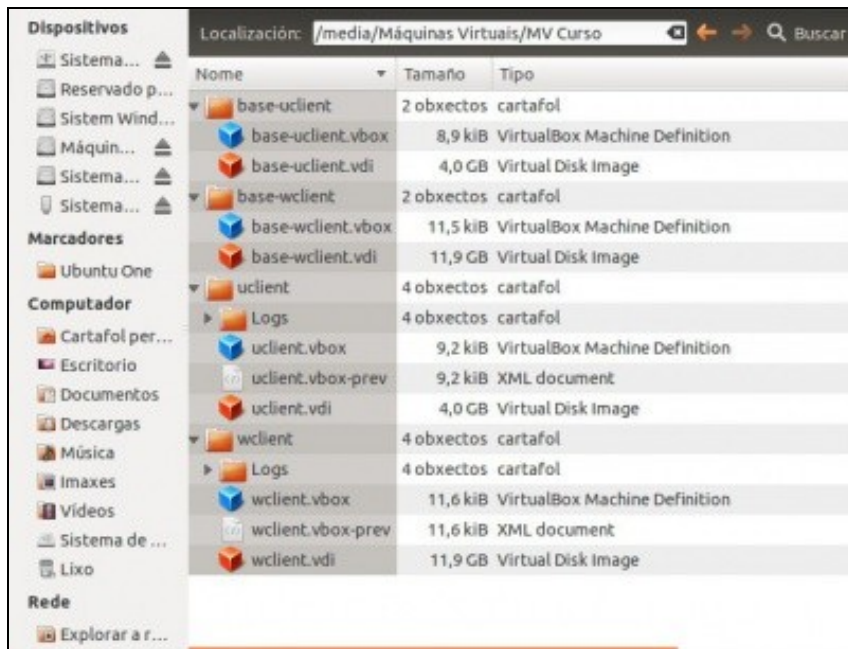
Dispositivos
Sistema...
Reservado p...
Sistem Wind...
Máquin...
Sistema...
Sistema...
Marcadores
Ubuntu One
Computador
Cartafol per...
Escritorio
Documentos
Descargas
Música
Imaxes
Vídeos
Sistema de ...
Lixo
Rede
Explorar a r...

Localización: /media/Máquinas Virtuais/MV Curso
Buscar

| Nome | Tamaño | Tipo |
|---|---|---|
| base-uclient | 2 obxectos | cartafol |
| base-uclient.vbox | 8,9 kiB | VirtualBox Machine Definition |
| base-uclient.vdi | 4,0 GB | Virtual Disk Image |
| base-wclient | 2 obxectos | cartafol |
| base-wclient.vbox | 11,5 kiB | VirtualBox Machine Definition |
| base-wclient.vdi | 11,9 GB | Virtual Disk Image |
| uclient | 4 obxectos | cartafol |
| Logs | 4 obxectos | cartafol |
| uclient.vbox | 9,2 kiB | VirtualBox Machine Definition |
| uclient.vbox-prev | 9,2 kiB | XML document |
| uclient.vdi | 4,0 GB | Virtual Disk Image |
| wclient | 4 obxectos | cartafol |
| Logs | 4 obxectos | cartafol |
| wclient.vbox | 11,6 kiB | VirtualBox Machine Definition |
| wclient.vbox-prev | 11,6 kiB | XML document |
| wclient.vdi | 11,9 GB | Virtual Disk Image |